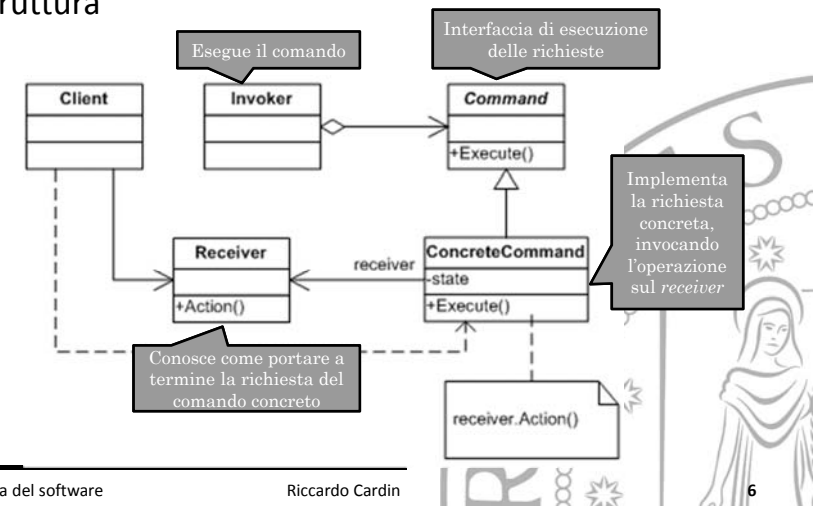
ruttura

Esegue il comando

Interfaccia di esecuzione delle richieste

Client

Invoker

Command

+Execute()

Implementa la richiesta concreta, invocando l'operazione sul *receiver*

Receiver

receiver

ConcreteCommand

-state

+Action()

+Execute()

Conosce come portare a termine la richiesta del comando concreto

receiver.Action()

a del software

Riccardo Cardin

6